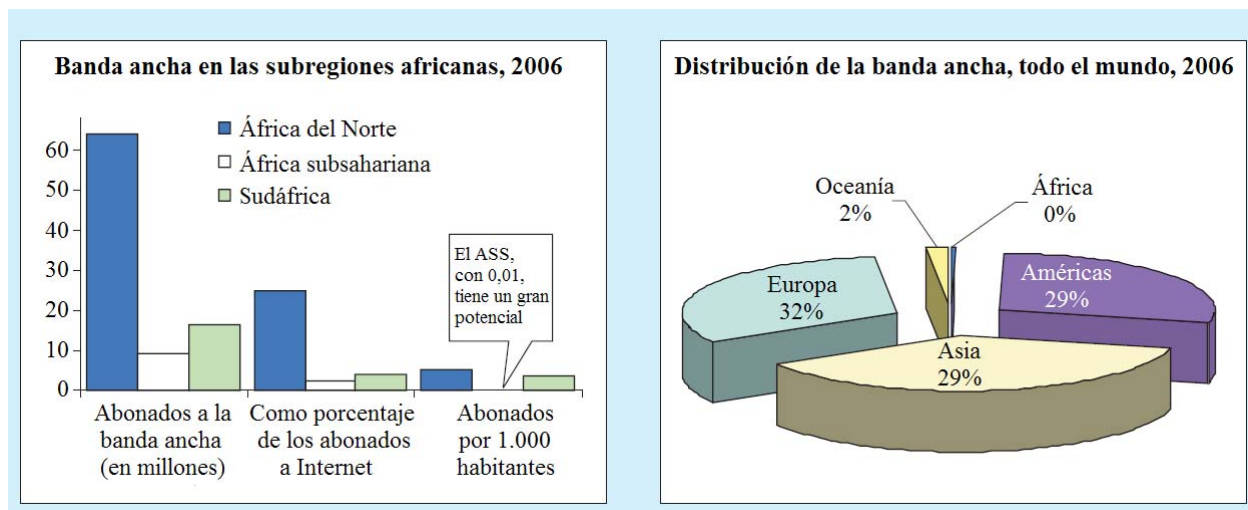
Banda ancha en las subregiones africanas, 2006

África del Norte
África subsahariana
Sudáfrica

60
50
40
30
20
10
0

El ASS, con 0,01, tiene un gran potencial

Abonados a la banda ancha (en millones)
Como porcentaje de los abonados a Internet
Abonados por 1.000 habitantes

Distribución de la banda ancha, todo el mundo, 2006

Oceanía 2%
África 0%
Europa 32%
Américas 29%
Asia 29%